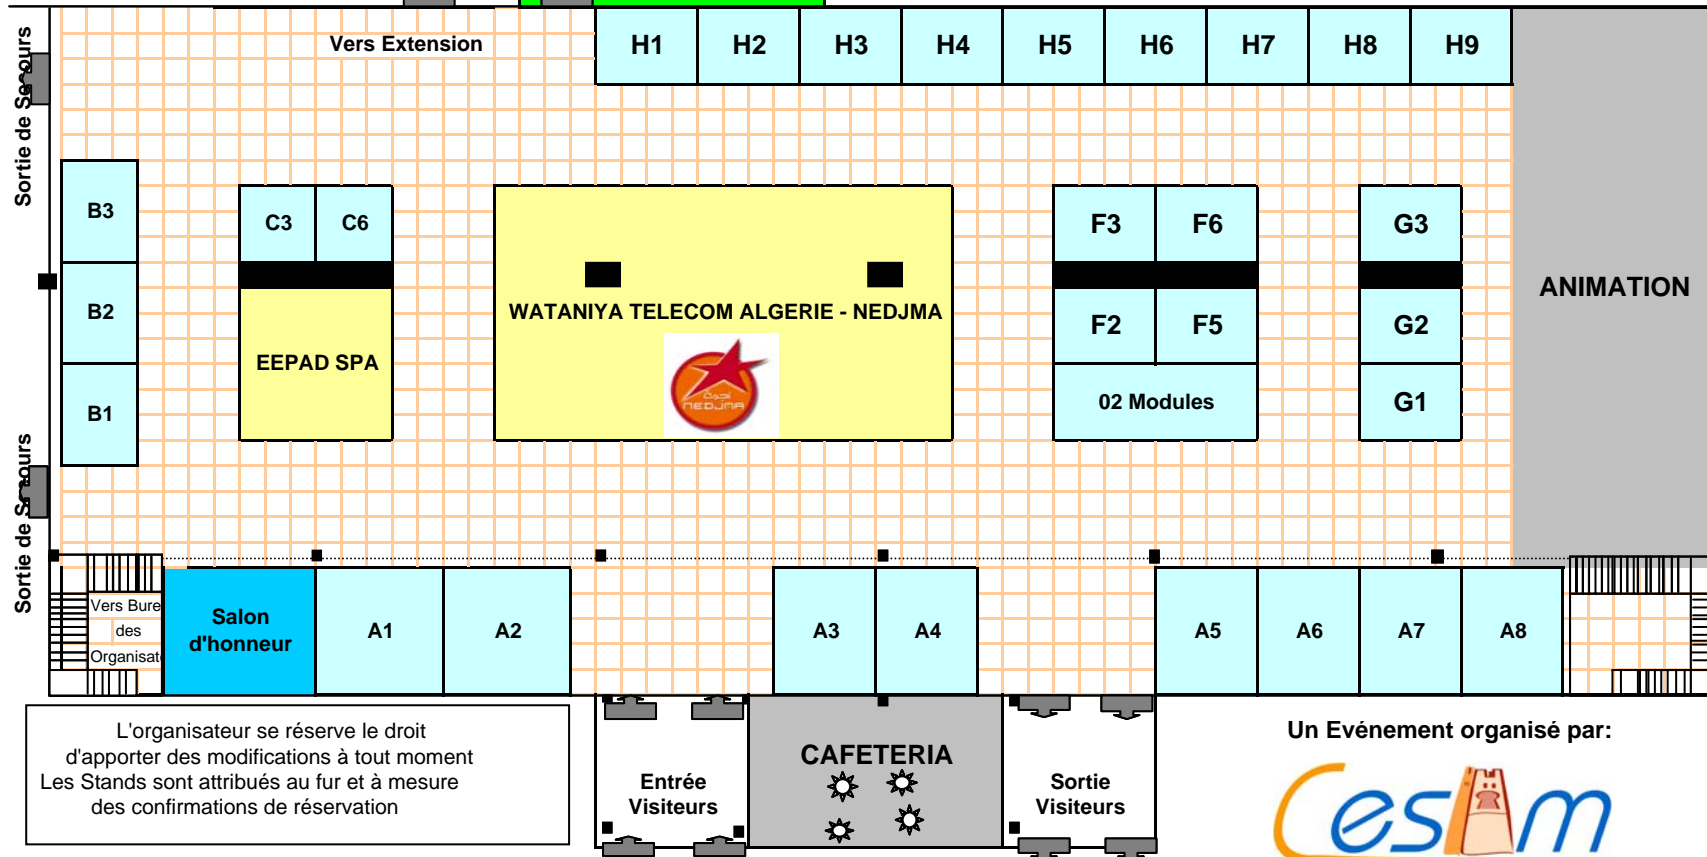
Sortie de Secours

Vers Extension

H1 H2 H3 H4 H5 H6 H7 H8 H9

B3

B2

B1

C3 C6

EEPAD SPA

WATANIYA TELECOM ALGERIE - NEDJMA

NEDJMA

F3 F6

F2 F5

02 Modules

G3

G2

G1

ANIMATION

Sortie de Secours

Vers Bure des Organisat

Salon d'honneur

A1 A2

A3 A4

A5 A6 A7 A8

L'organisateur se réserve le droit d'apporter des modifications à tout moment
Les Stands sont attribués au fur et à mesure des confirmations de réservation

Entrée Visiteurs

CAFETERIA

Sortie Visiteurs

Un Evénement organisé par:

Cesm